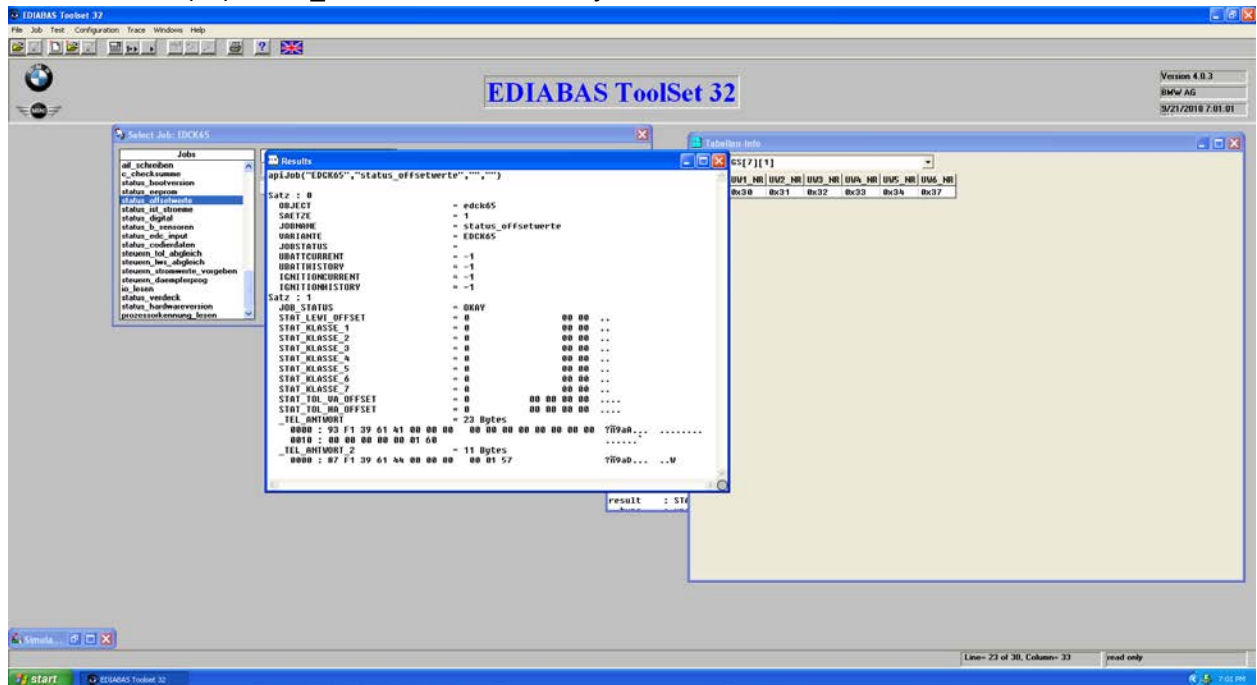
EDIABAS Toolset 32
File Job Test Configuration Trace Windows Help

EDIABAS ToolSet 32

Version 4.0.3
BMW AG
9/21/2010 7:01:01

Select Job: EDCK65

Jobs
aif_schreiben
c_checksumme
status_bootversion
status_eeprom
status_offsetwerte
status_ist_stroeme
status_digital
status_b_sensoren
status_edc_input
status_codierdaten
steuern_tol_abgleich
steuern_lws_abgleich
steuern_stromwerte_vorgeben
steuern_daempferprog
io_lesen
status_verdeck
status_hardwareversion
prozessorkennung_lesen

Results
apiJob("EDCK65","status_offsetwerte","","")

Satz : 0
OBJECT = edck65
SAETZE = 1
JOBNAME = status_offsetwerte
VARIANTE = EDCK65
JOBSTATUS =
UBATTCURRENT = -1
UBATTHISTORY = -1
IGNITIONCURRENT = -1
IGNITIONHISTORY = -1
Satz : 1
JOB_STATUS = OKAY
STAT_LEVI_OFFSET = 0 00 00 ..
STAT_KLASSE_1 = 0 00 00 ..
STAT_KLASSE_2 = 0 00 00 ..
STAT_KLASSE_3 = 0 00 00 ..
STAT_KLASSE_4 = 0 00 00 ..
STAT_KLASSE_5 = 0 00 00 ..
STAT_KLASSE_6 = 0 00 00 ..
STAT_KLASSE_7 = 0 00 00 ..
STAT_TOL_VA_OFFSET = 0 00 00 00 00 ....
STAT_TOL_HA_OFFSET = 0 00 00 00 00 ....
_TEL_ANTWORT = 23 Bytes
0000 : 93 F1 39 61 41 00 00 00 00 00 00 00 00 00 00 00 Yñ9aA... ........
0010 : 00 00 00 00 00 01 60 .......
_TEL_ANTWORT_2 = 11 Bytes
0000 : 87 F1 39 61 44 00 00 00 00 01 57 Yñ9aD... ..W

result : STA

Tabellen Info
GS[7][1]

| UV1_NR | UV2_NR | UV3_NR | UV4_NR | UV5_NR | UV6_NR |
|---|---|---|---|---|---|
| 0x30 | 0x31 | 0x32 | 0x33 | 0x34 | 0x37 |

Simula...

Line= 23 of 30, Column= 33
read only

start
EDIABAS Toolset 32
7:01 PM